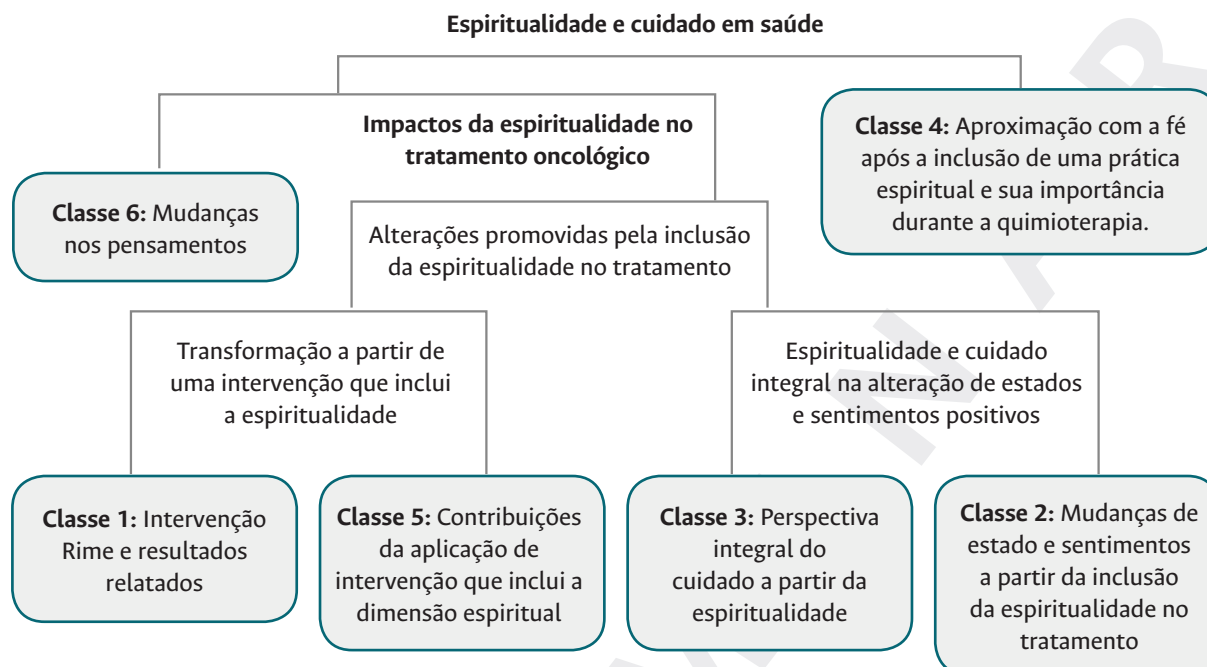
Espiritualidade e cuidado em saúde

Impactos da espiritualidade no tratamento oncológico

Classe 4: Aproximação com a fé após a inclusão de uma prática espiritual e sua importância durante a quimioterapia.

Classe 6: Mudanças nos pensamentos

Alterações promovidas pela inclusão da espiritualidade no tratamento

Transformação a partir de uma intervenção que inclui a espiritualidade

Espiritualidade e cuidado integral na alteração de estados e sentimentos positivos

Classe 1: Intervenção Rime e resultados relatados

Classe 5: Contribuições da aplicação de intervenção que inclui a dimensão espiritual

Classe 3: Perspectiva integral do cuidado a partir da espiritualidade

Classe 2: Mudanças de estado e sentimentos a partir da inclusão da espiritualidade no tratamento